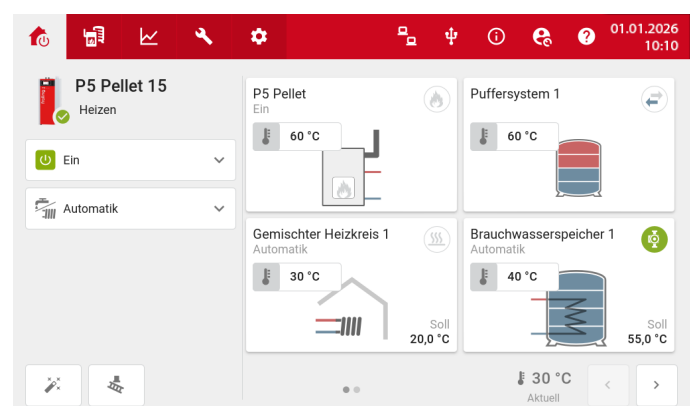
01.01.2026
10:10

P5 Pellet 15
Heizen

Ein

Automatik

P5 Pellet
Ein
60 °C

Puffersystem 1
60 °C

Gemischter Heizkreis 1
Automatik
30 °C
Soll
20,0 °C

Brauchwasserspeicher 1
Automatik
40 °C
Soll
55,0 °C

30 °C
Aktuell